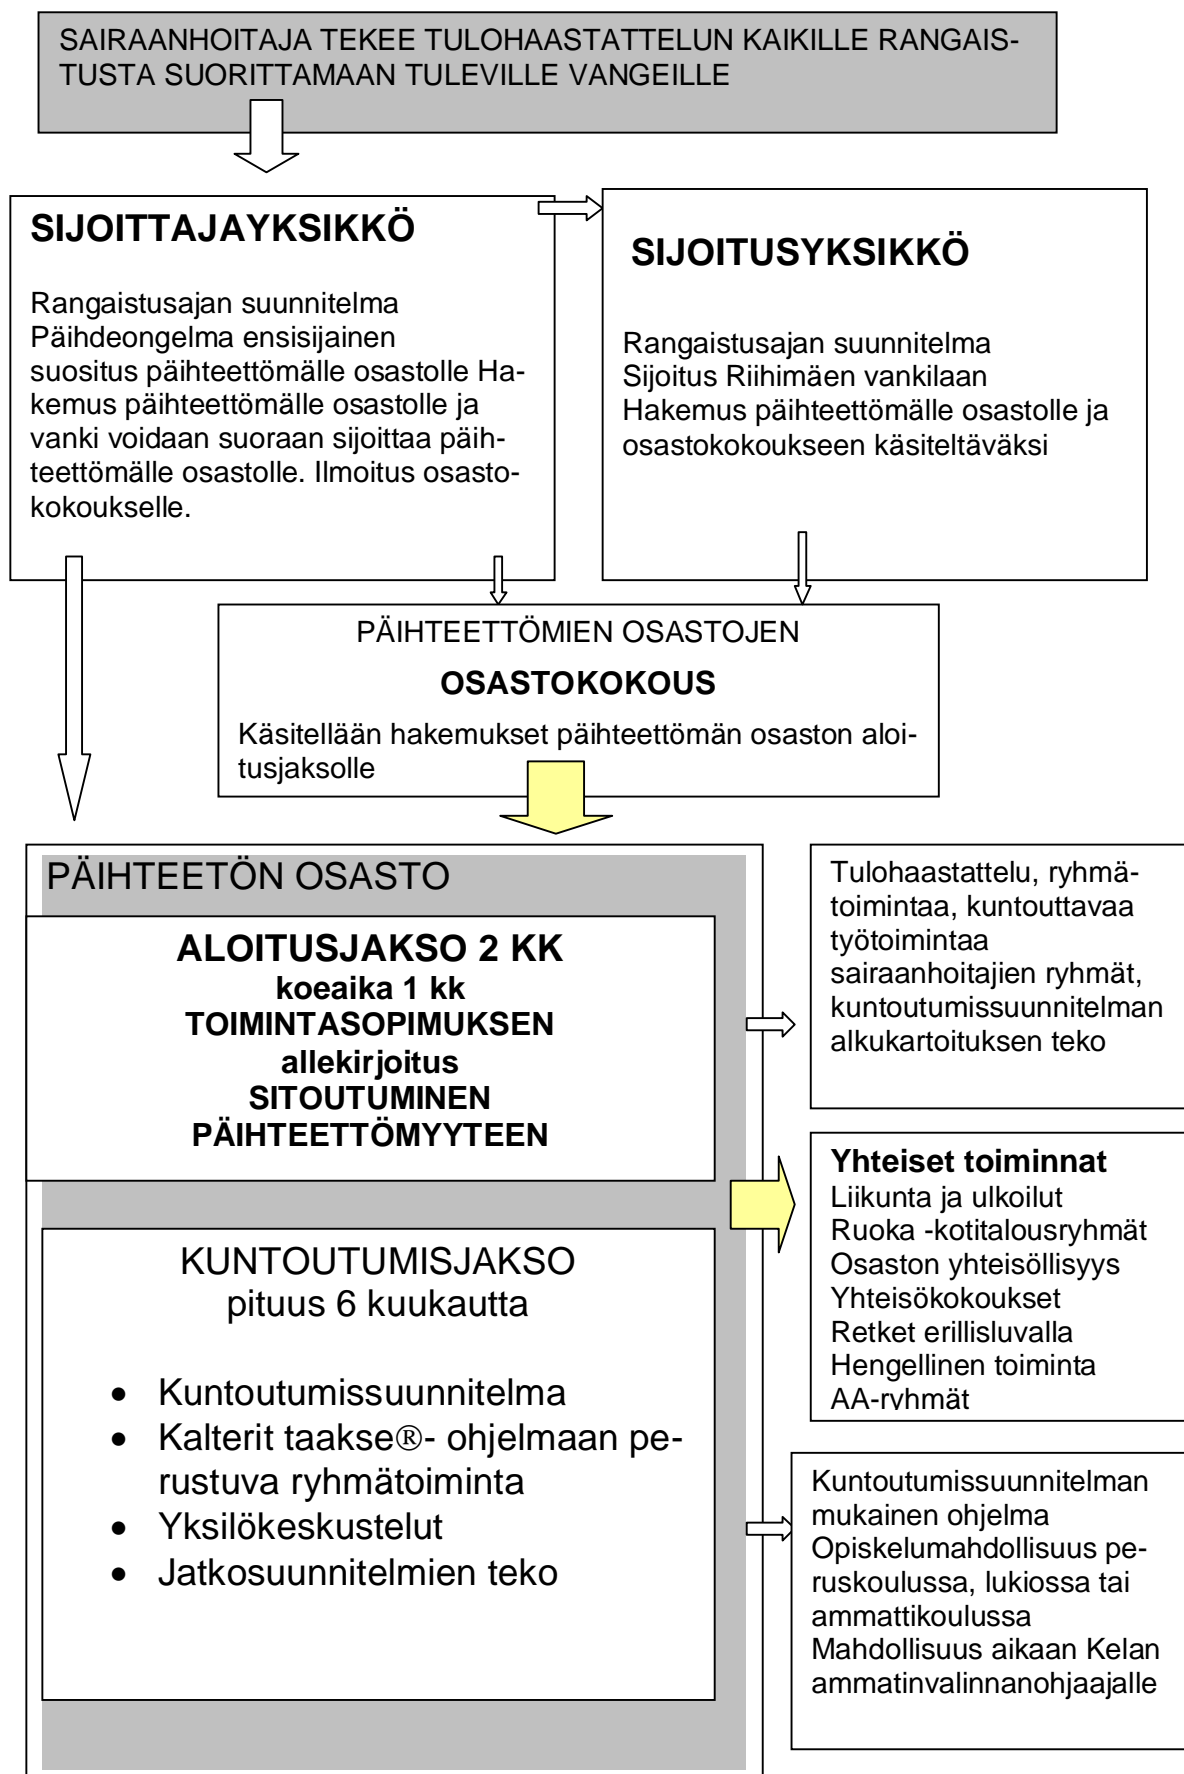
SAIRAANHOITAJA TEKEE TULOHAASTATTELUN KAIKILLE RANGAISTUSTA SUORITTAMAAN TULEVILLE VANGEILLE

SIJOITTAJAYKSIKKÖ

Rangaistusajan suunnitelma
Päihdeongelma ensisijainen suositus päihteettömälle osastolle Hakemus päihteettömälle osastolle ja vanki voidaan suoraan sijoittaa päihteettömälle osastolle. Ilmoitus osastokokoukselle.

SIJOITUSYKSIKKÖ

Rangaistusajan suunnitelma
Sijoitus Riihimäen vankilaan
Hakemus päihteettömälle osastolle ja osastokokoukseen käsiteltäväksi

PÄIHTEETTÖMIEN OSASTOJEN

OSASTOKOKOUS

Käsitellään hakemukset päihteettömän osaston aloitusjaksolle

PÄIHTEETÖN OSASTO

ALOITUSJAKSO 2 KK
koeaika 1 kk
TOIMINTASOPIMUKSEN allekirjoitus
SITOUTUMINEN PÄIHTEETTÖMYYTEEN

KUNTOUTUMISJAKSO
pituus 6 kuukautta

- Kuntoutumissuunnitelma
- Kalterit taakse®- ohjelmaan perustuva ryhmätoiminta
- Yksilökeskustelut
- Jatkosuunnitelmien teko

Tulohaastattelu, ryhmätoimintaa, kuntouttavaa työtoimintaa sairaanhoitajien ryhmät, kuntoutumissuunnitelman alkukartoituksen teko

Yhteiset toiminnat
Liikunta ja ulkoilut
Ruoka -kotitalousryhmät
Osaston yhteisöllisyys
Yhteisökokoukset
Retket erillisluvalla
Hengellinen toiminta
AA-ryhmät

Kuntoutumissuunnitelman mukainen ohjelma
Opiskelumahdollisuus peruskoulussa, lukiossa tai ammattikoulussa
Mahdollisuus aikaan Kelan ammatinvalinnanohjaajalle